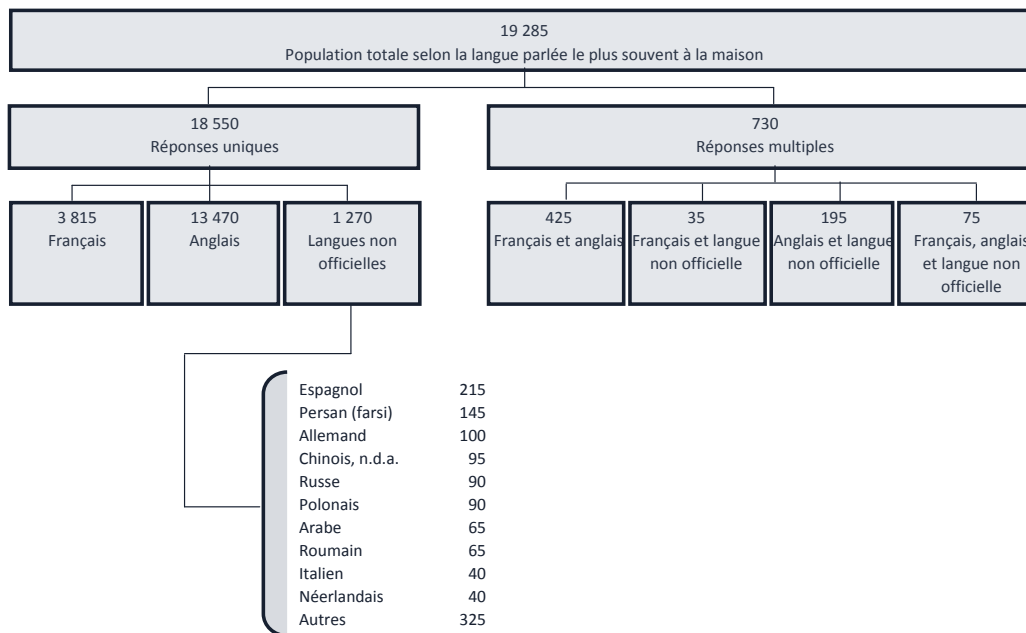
19 285
Population totale selon la langue parlée le plus souvent à la maison

18 550
Réponses uniques

730
Réponses multiples

3 815
Français

13 470
Anglais

1 270
Langues non officielles

425
Français et anglais

35
Français et langue non officielle

195
Anglais et langue non officielle

75
Français, anglais et langue non officielle

| | |
|---|---|
| Espagnol | 215 |
| Persan (farsi) | 145 |
| Allemand | 100 |
| Chinois, n.d.a. | 95 |
| Russe | 90 |
| Polonais | 90 |
| Arabe | 65 |
| Roumain | 65 |
| Italien | 40 |
| Néerlandais | 40 |
| Autres | 325 |